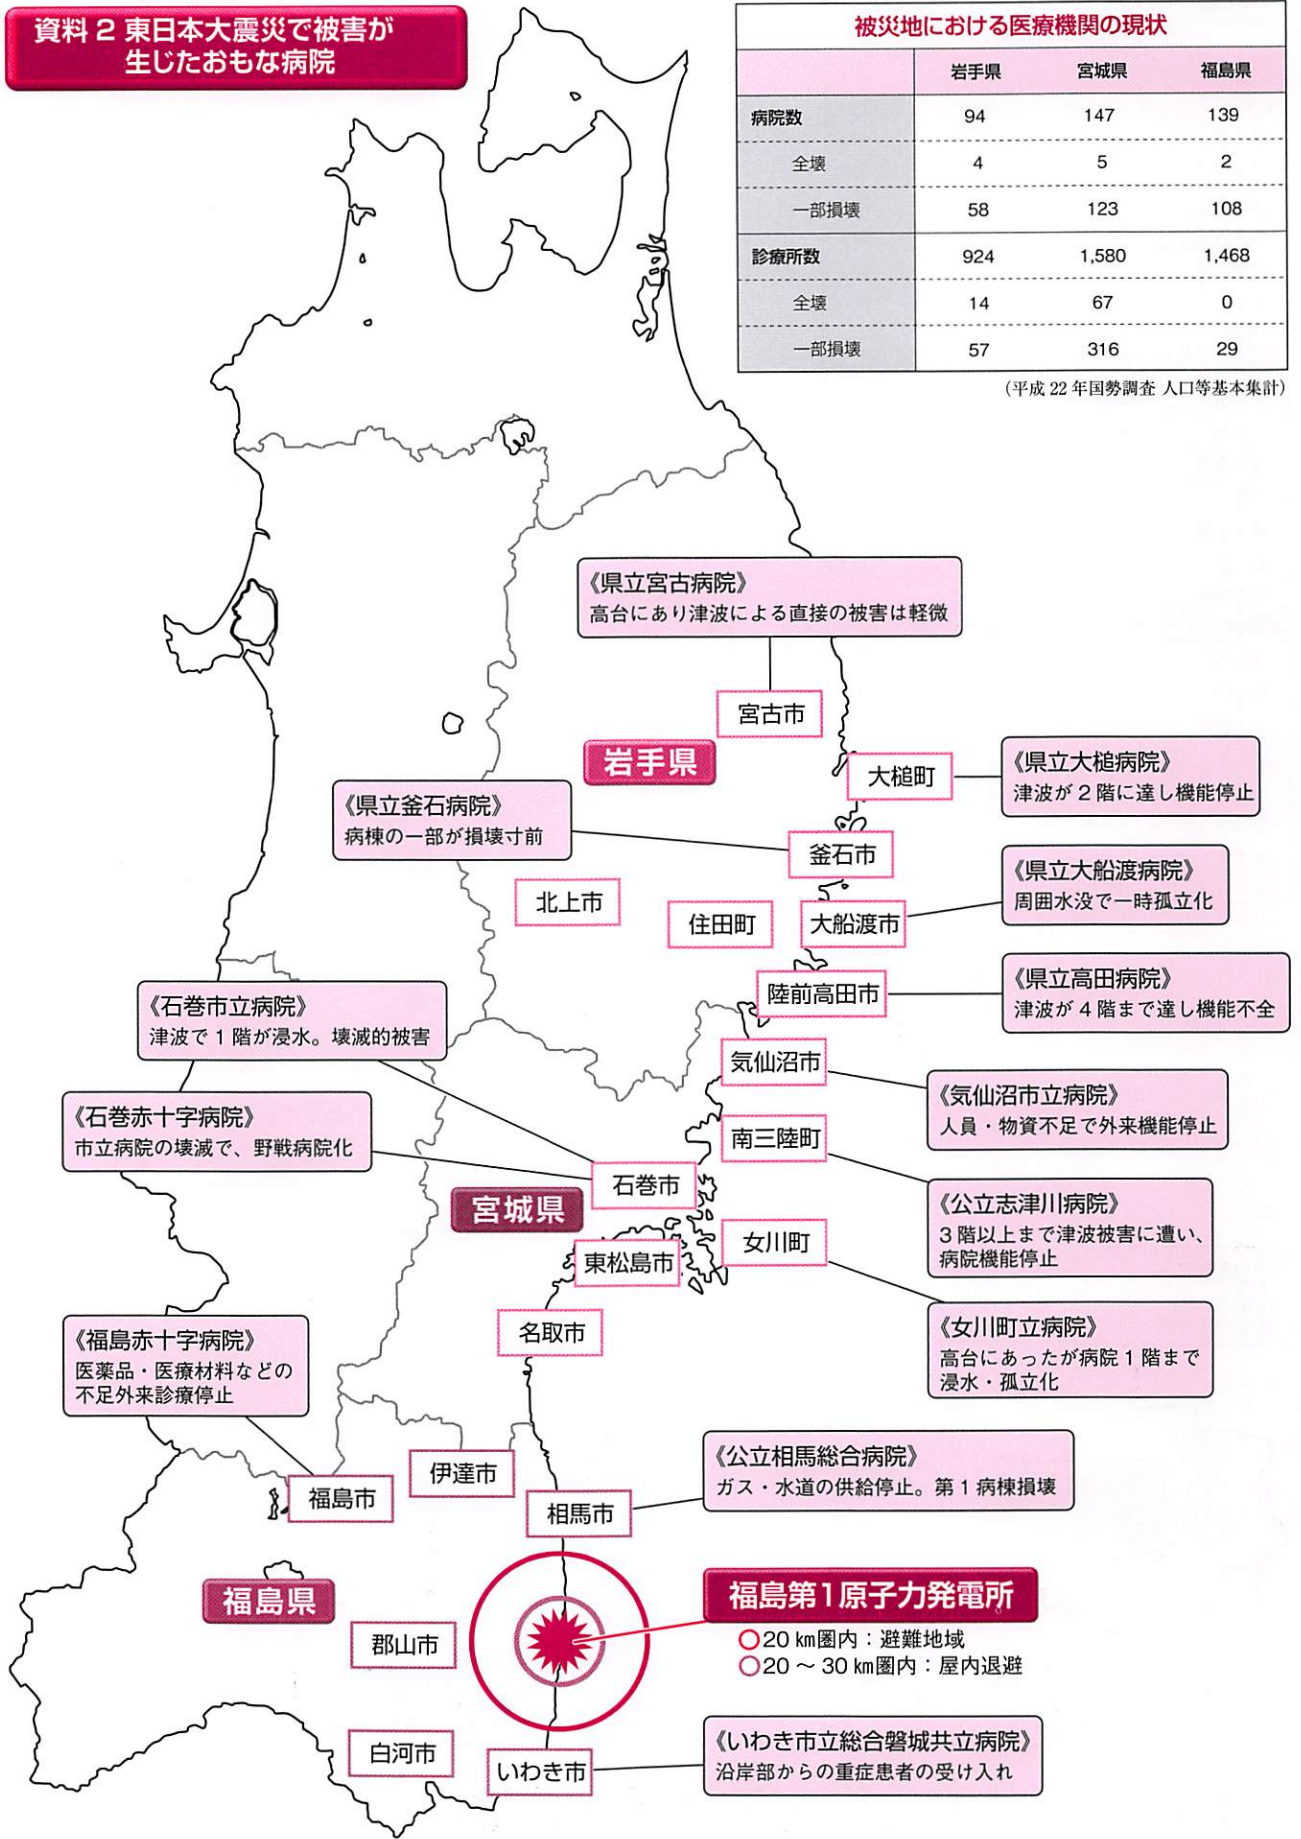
資料 2 東日本大震災で被害が生じたおもな病院

被災地における医療機関の現状

| | 岩手県 | 宮城県 | 福島県 |
|---|---|---|---|
| 病院数 | 94 | 147 | 139 |
| 全壊 | 4 | 5 | 2 |
| 一部損壊 | 58 | 123 | 108 |
| 診療所数 | 924 | 1,580 | 1,468 |
| 全壊 | 14 | 67 | 0 |
| 一部損壊 | 57 | 316 | 29 |

（平成 22 年国勢調査 人口等基本集計）

《県立宮古病院》
高台にあり津波による直接の被害は軽微

宮古市

岩手県

大槌町

《県立大槌病院》
津波が 2 階に達し機能停止

《県立釜石病院》
病棟の一部が損壊寸前

釜石市

《県立大船渡病院》
周囲水没で一時孤立化

北上市

住田町

大船渡市

陸前高田市

《県立高田病院》
津波が 4 階まで達し機能不全

《石巻市立病院》
津波で 1 階が浸水。壊滅的被害

気仙沼市

《気仙沼市立病院》
人員・物資不足で外来機能停止

《石巻赤十字病院》
市立病院の壊滅で、野戦病院化

南三陸町

石巻市

《公立志津川病院》
3 階以上まで津波被害に遭い、病院機能停止

宮城県

女川町

東松島市

《女川町立病院》
高台にあったが病院 1 階まで浸水・孤立化

名取市

《福島赤十字病院》
医薬品・医療材料などの不足外来診療停止

《公立相馬総合病院》
ガス・水道の供給停止。第 1 病棟損壊

伊達市

福島市

相馬市

福島第1原子力発電所
○20 km圏内：避難地域
○20 ～ 30 km圏内：屋内退避

福島県

郡山市

《いわき市立総合磐城共立病院》
沿岸部からの重症患者の受け入れ

白河市

いわき市